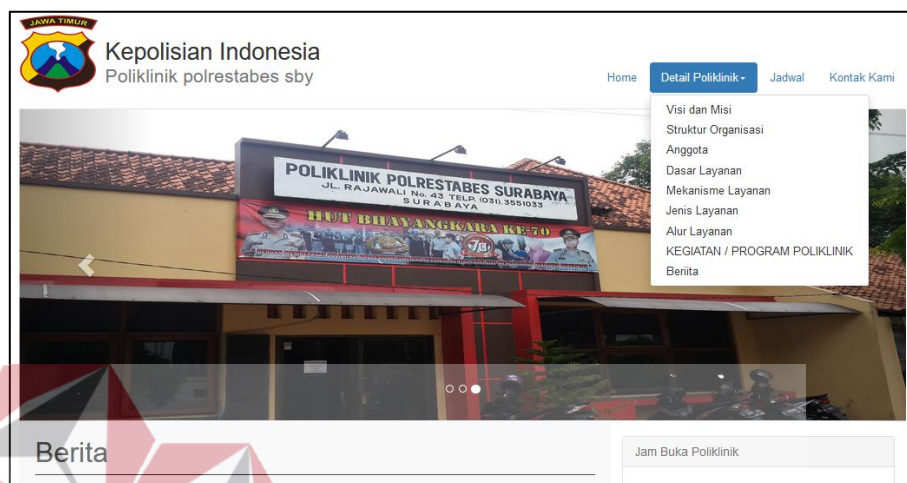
JAWA TIMUR

Kepolisian Indonesia
Poliklinik polrestabes sby

Home
Detail Poliklinik
Jadwal
Kontak Kami

Visi dan Misi
Struktur Organisasi
Anggota
Dasar Layanan
Mekanisme Layanan
Jenis Layanan
Alur Layanan
KEGIATAN / PROGRAM POLIKLINIK
Berita

POLIKLINIK POLRESTABES SURABAYA
JL. RAJAWALI No. 43 TELP. (031) 3551033
SURABAYA

HUT BHAYANGKARA KE-70

Berita

Jam Buka Poliklinik